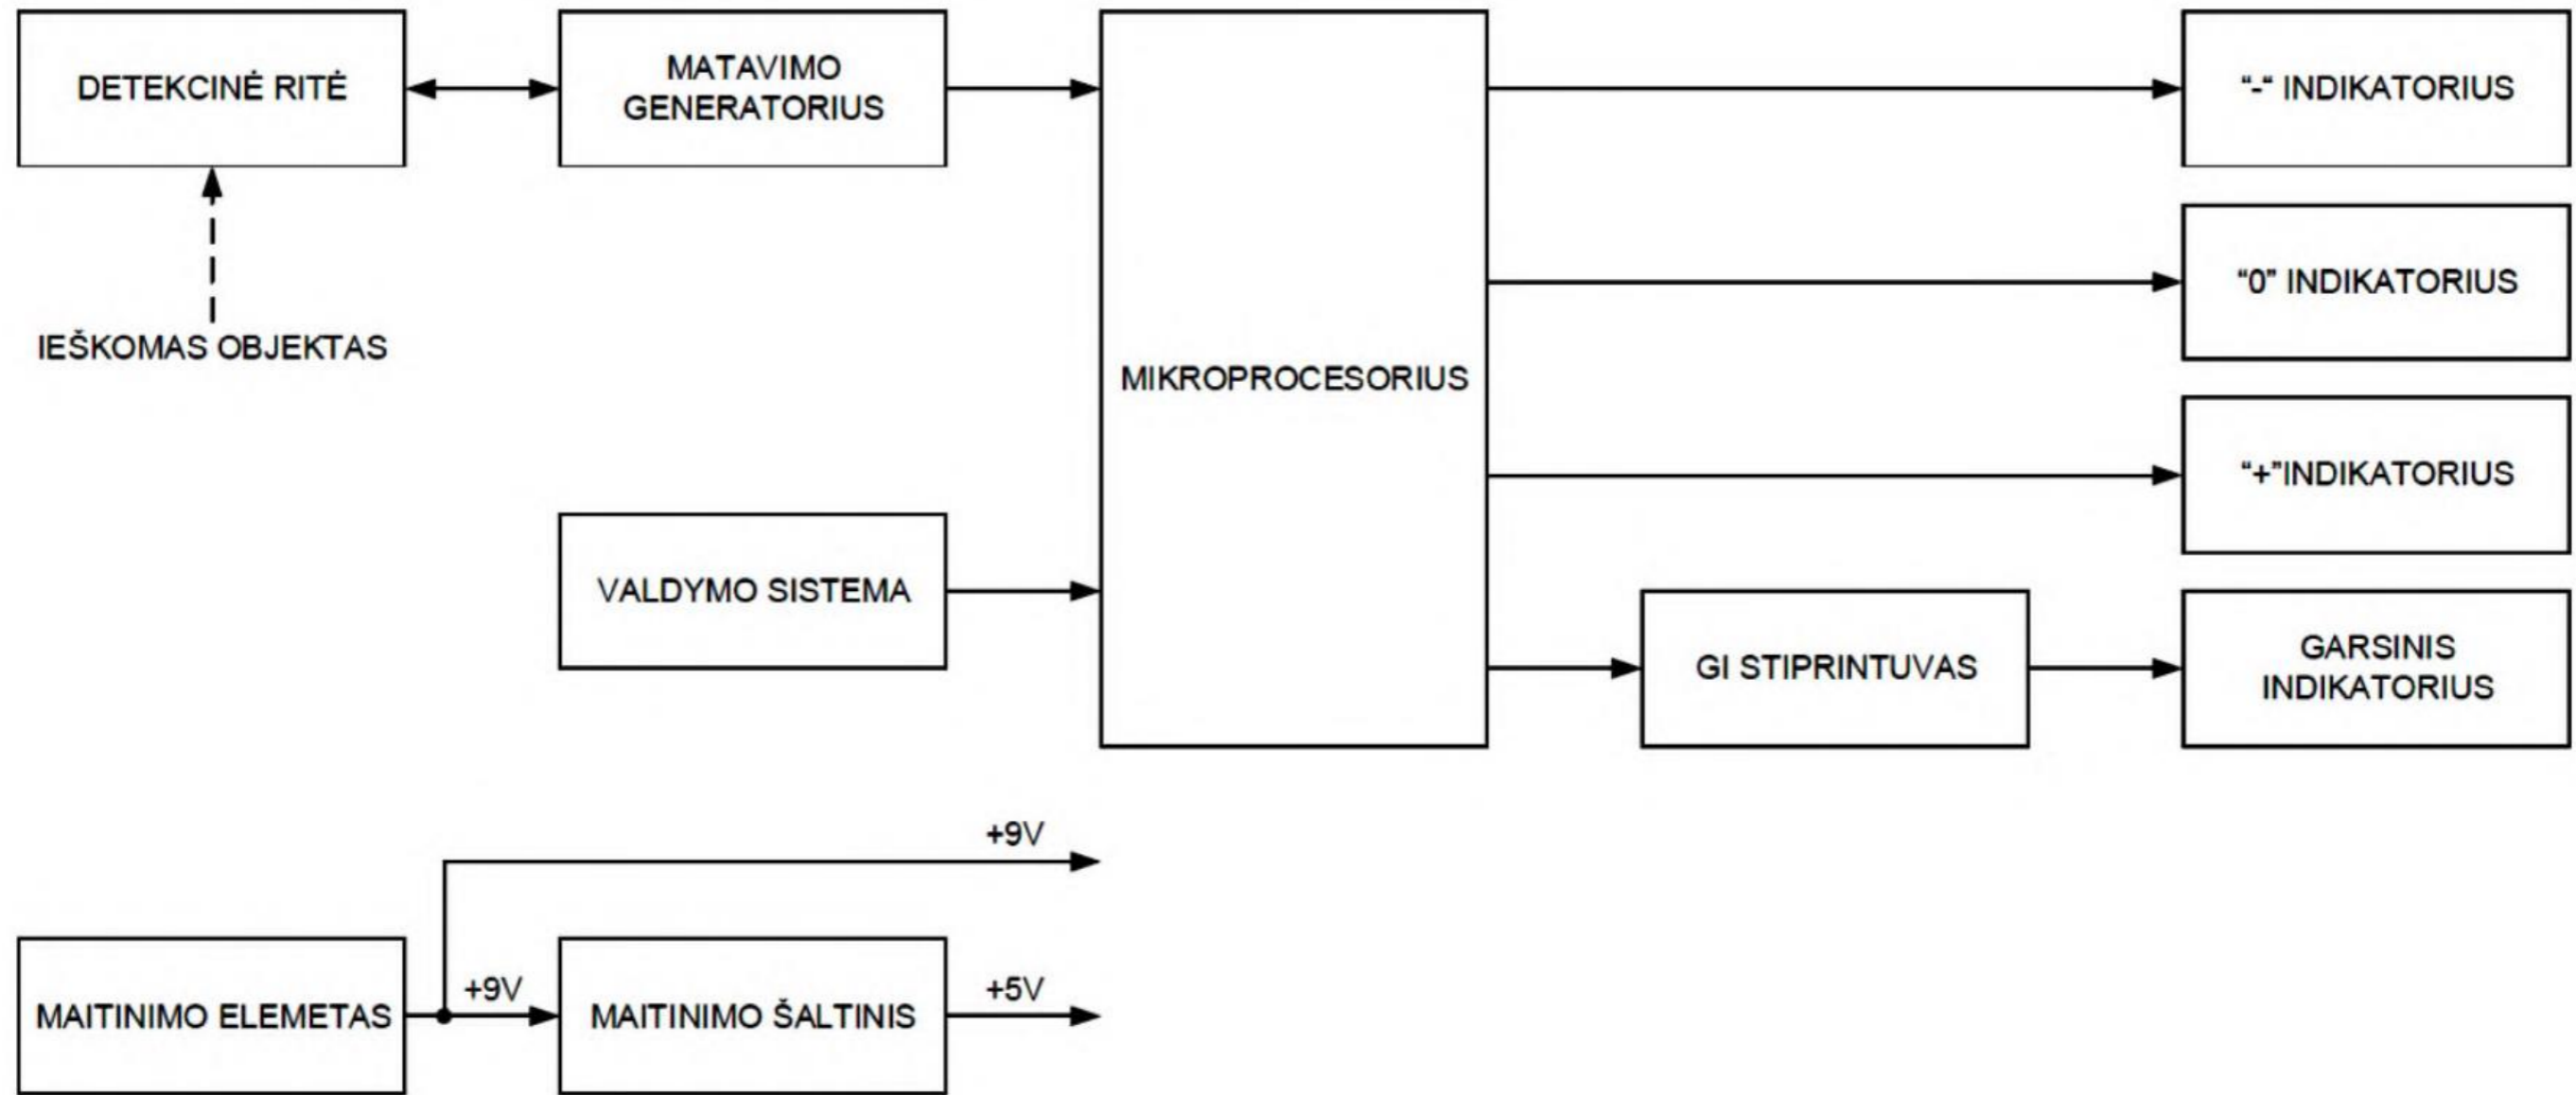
DETEKCINĖ RITĖ

MATAVIMO GENERATORIUS

MIKROPROCESORIUS

“-“ INDIKATORIUS

“0” INDIKATORIUS

“+”INDIKATORIUS

IEŠKOMAS OBJEKTAS

VALDYMO SISTEMA

GI STIPRINTUVAS

GARSINIS INDIKATORIUS

+9V

MAITINIMO ELEMETAS

+9V

MAITINIMO ŠALTINIS

+5V